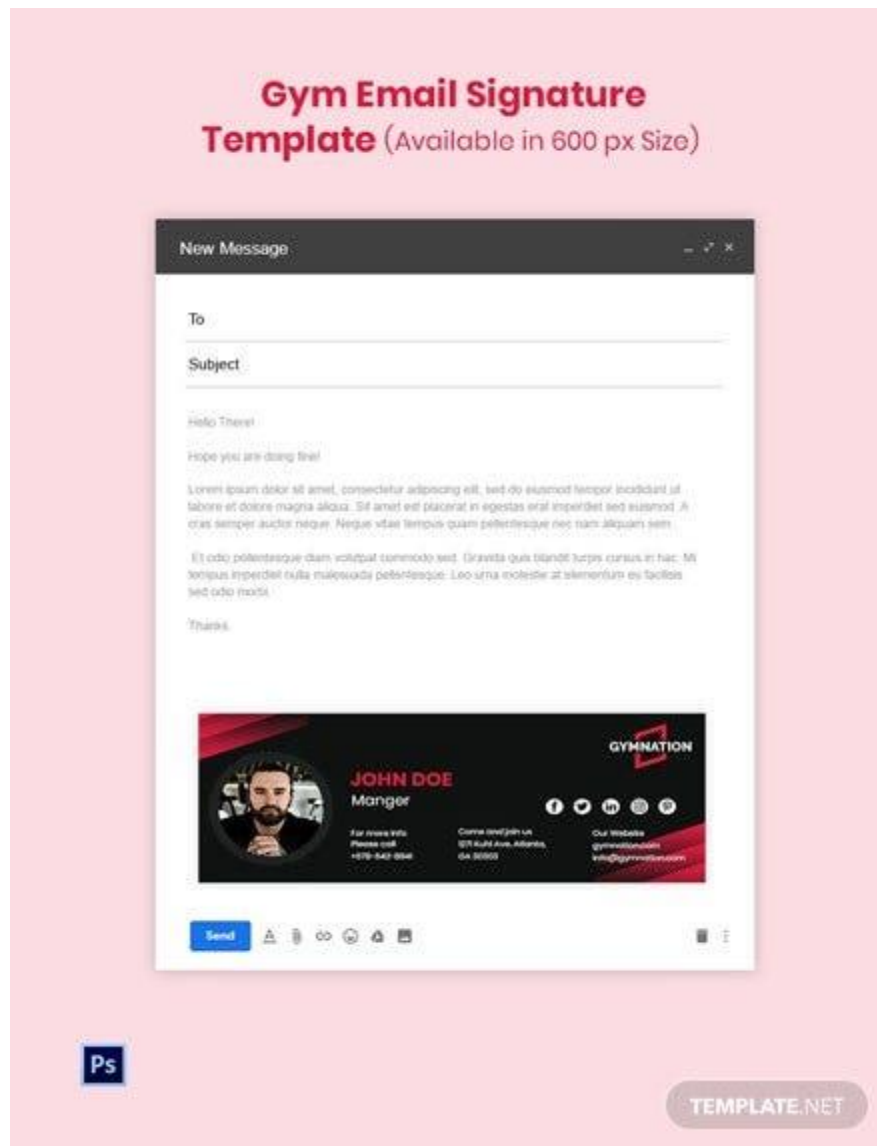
Gym Email Signature Template (Available in 600 px Size)

New Message

To

Subject

Hello There!

Hope you are doing fine!

Lorem ipsum dolor sit amet, consectetur adipiscing elit, sed do eiusmod tempor incididunt ut labore et dolore magna aliqua. Sit amet est placerat in egestas erat imperdiet sed euismod. A cras semper auctor neque. Neque vitae tempus quam pellentesque nec nam aliquam sem.

Et odio pellentesque diam volutpat commodo sed. Gravida quis blandit turpis cursus in hac. Mi tempus imperdiet nulla malesuada pellentesque. Leo urna molestie at elementum eu facilisis sed odio morbi.

Thanks.

GYMNATION

JOHN DOE
Manger

For more info
Please call
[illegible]

Come and join us
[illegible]
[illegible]

Our Website
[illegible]
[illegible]

Send

Ps

TEMPLATE.NET